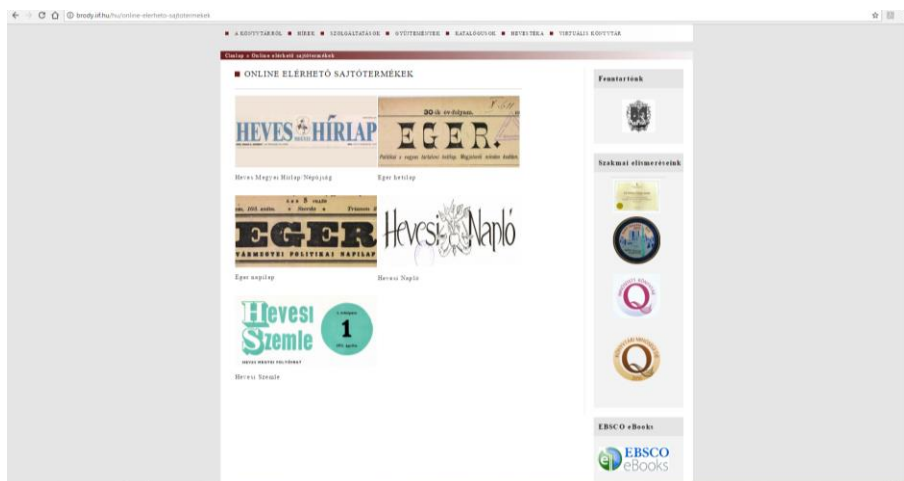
brody.iif.hu/hu/online-elerheto-sajtotermekek

A KÖNYVTÁRRÓL ■ HÍREK ■ SZOLGÁLTATÁSOK ■ GYŰJTEMÉNYEK ■ KATALÓGUSOK ■ REVEKTÉKA ■ VIRTUÁLIS KÖNYVTÁR

Címlap » Online elérhető sajtótermékek

ONLINE ELÉRHETŐ SAJTÓTERMÉKEK

HEVES HÍRLAP

Heves Megyei Hírlap/Népújság

30-ik évfolyam.
EGER.

Eger hetilap

EGER
VÁRMEGYEI POLITIKAI NAPILAP

Eger napilap

Hevesi Napló

Hevesi Napló

Hevesi Szemle
1
HEVES MEGYEI FOLYÓIRAT

Hevesi Szemle

Fenntartónk

Szakmai elismeréseink

EBSCO eBooks

EBSCO eBooks